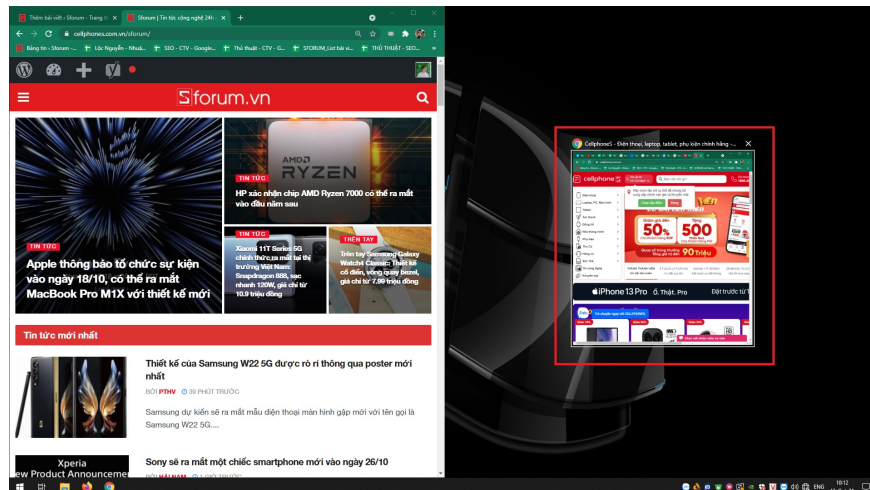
Thêm bài viết ‹ Sforum – Trang tl
Sforum | Tin tức công nghệ 24h
cellphones.com.vn/sforum/
Bảng tin ‹ Sforum -... | Lộc Nguyễn - Nhuấ... | SEO - CTV - Google... | Thủ thuật - CTV - G... | SFORUM_List bài vi... | THỦ THUẬT - SEO...

Sforum.vn

TIN TỨC
Apple thông báo tổ chức sự kiện vào ngày 18/10, có thể ra mắt MacBook Pro M1X với thiết kế mới

AMD RYZEN
TIN TỨC
HP xác nhận chip AMD Ryzen 7000 có thể ra mắt vào đầu năm sau

Xiaomi 11T Series 5G chính thức ra mắt tại thị trường Việt Nam: Snapdragon 888, sạc nhanh 120W, giá chỉ từ 10.9 triệu đồng

TRÊN TAY
Trên tay Samsung Galaxy Watch4 Classic: Thiết kế cổ điển, vòng quay bezel, giá chỉ từ 7.99 triệu đồng

Tin tức mới nhất

Thiết kế của Samsung W22 5G được rò rỉ thông qua poster mới nhất
BỞI PTHV 39 PHÚT TRƯỚC
Samsung dự kiến sẽ ra mắt mẫu điện thoại màn hình gập mới với tên gọi là Samsung W22 5G....

Xperia
New Product Announcemen
Sony sẽ ra mắt một chiếc smartphone mới vào ngày 26/10
BỞI HẢI NAM 1 GIỜ TRƯỚC

CellphoneS - Điện thoại, laptop, tablet, phụ kiện chính hãng -...
cellphone S
50%
500
90 triệu
iPhone 13 Pro
Đặt trước từ

ENG
10:12